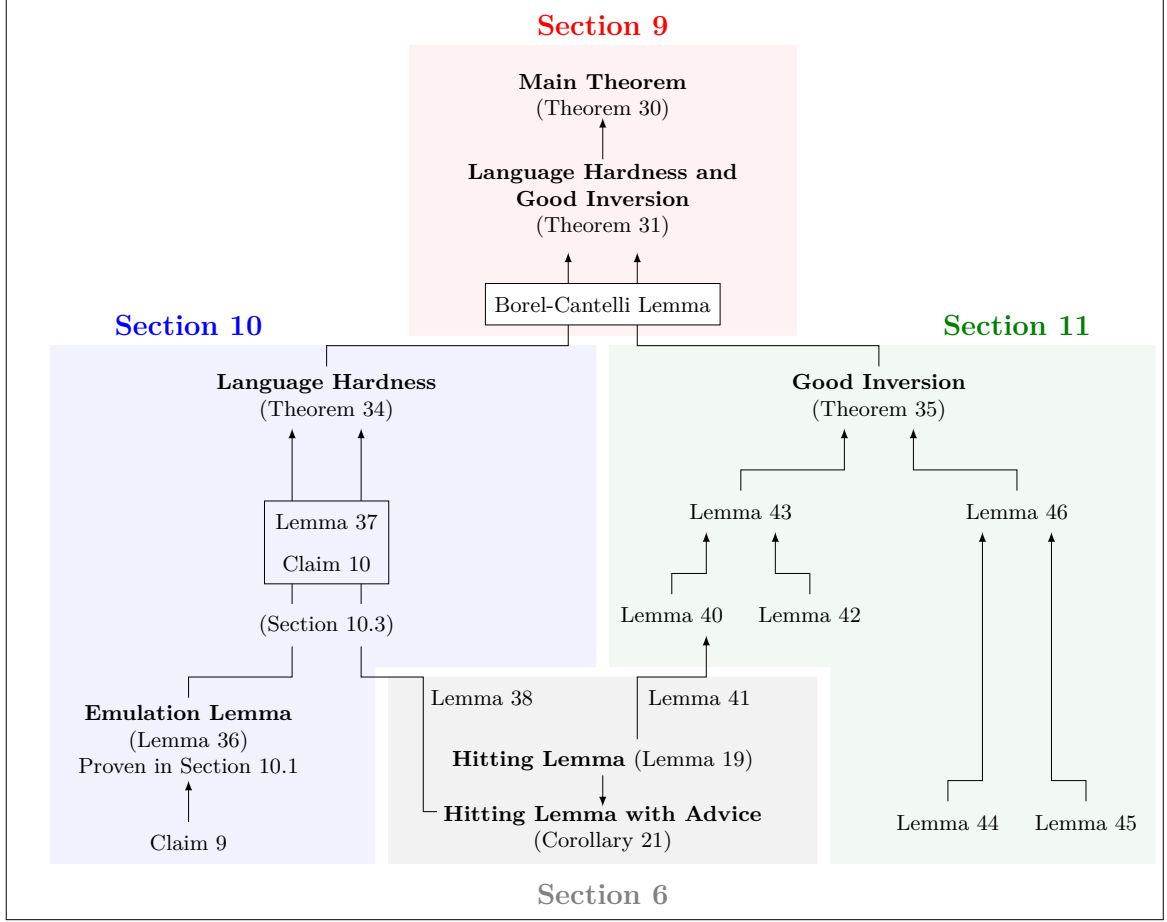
Section 9

Main Theorem
(Theorem 30)

Language Hardness and Good Inversion
(Theorem 31)

Borel-Cantelli Lemma

Section 10

Language Hardness
(Theorem 34)

Lemma 37
Claim 10

(Section 10.3)

Emulation Lemma
(Lemma 36)
Proven in Section 10.1

Claim 9

Section 11

Good Inversion
(Theorem 35)

Lemma 43

Lemma 46

Lemma 40

Lemma 42

Lemma 44

Lemma 45

Lemma 38

Lemma 41

Hitting Lemma (Lemma 19)

Hitting Lemma with Advice
(Corollary 21)

Section 6